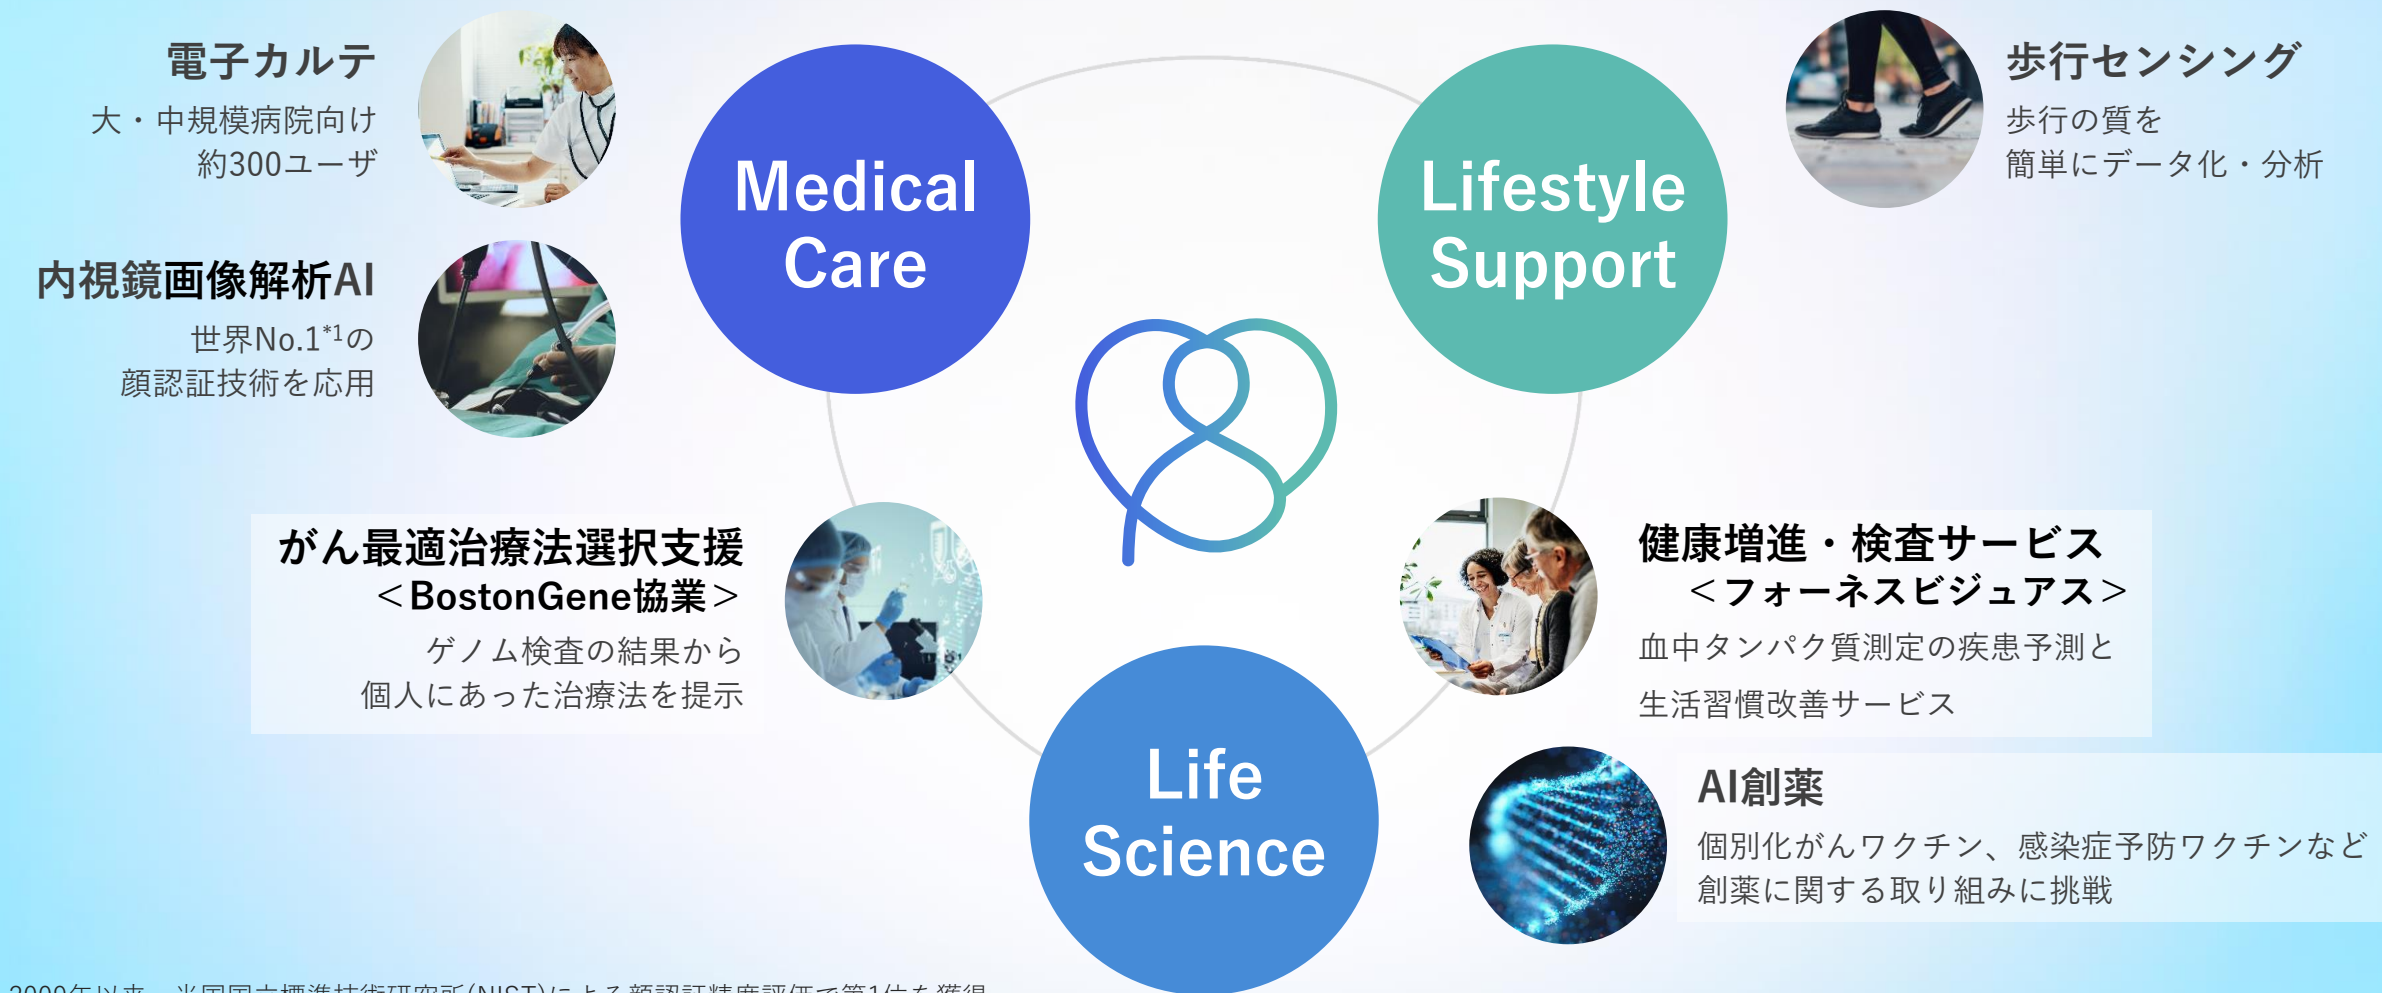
電子カルテ
大・中規模病院向け
約300ユーザ

Medical Care

Lifestyle Support

歩行センシング
歩行の質を
簡単にデータ化・分析

内視鏡画像解析AI
世界No.1$^{*1}$の
顔認証技術を応用

がん最適治療法選択支援
＜BostonGene協業＞
ゲノム検査の結果から
個人にあった治療法を提示

健康増進・検査サービス
＜フォーネスビジュアス＞
血中タンパク質測定の疾患予測と
生活習慣改善サービス

Life Science

AI創薬
個別化がんワクチン、感染症予防ワクチンなど
創薬に関する取り組みに挑戦

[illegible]